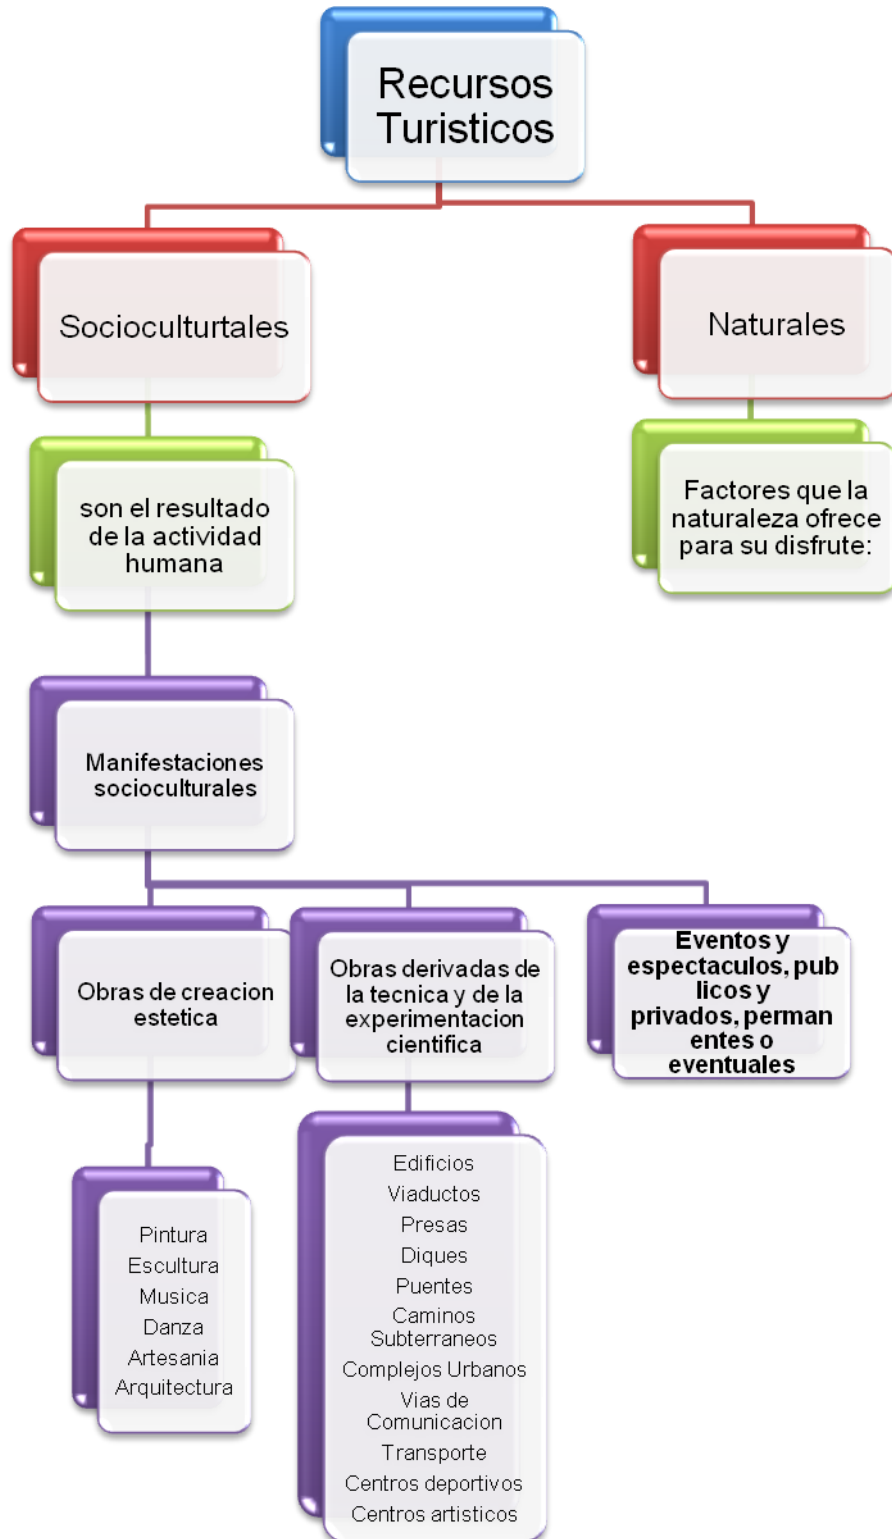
Recursos Turisticos

Socioculturtales

Naturales

son el resultado de la actividad humana

Factores que la naturaleza ofrece para su disfrute:

Manifestaciones socioculturales

Obras de creacion estetica

Obras derivadas de la tecnica y de la experimentacion cientifica

Eventos y espectaculos, publicos y privados, permanentes o eventuales

Pintura
Escultura
Musica
Danza
Artesania
Arquitectura

Edificios
Viaductos
Presas
Diques
Puentes
Caminos Subterraneos
Complejos Urbanos
Vias de Comunicacion
Transporte
Centros deportivos
Centros artisticos